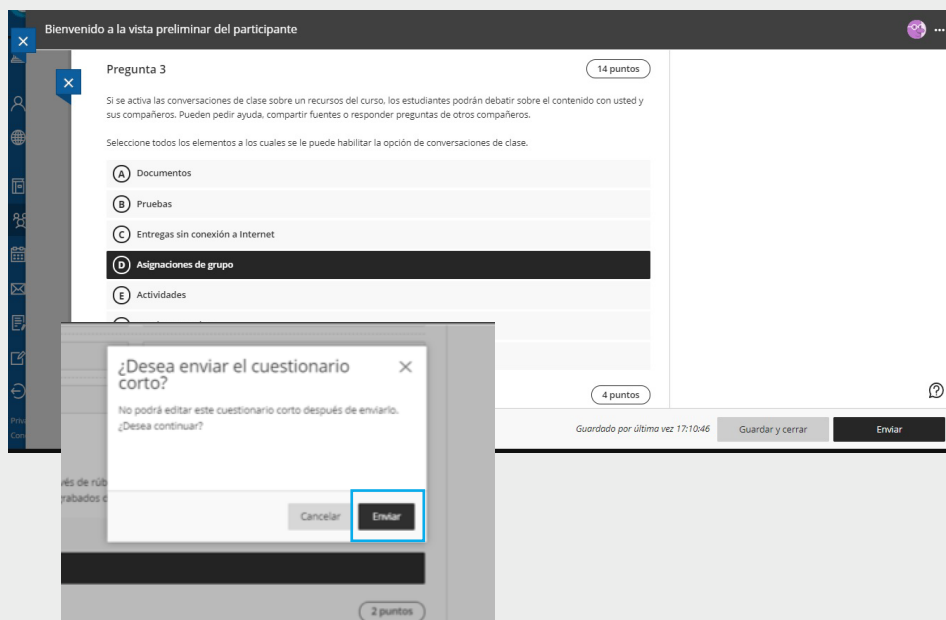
Bienvenido a la vista preliminar del participante

Pregunta 3

14 puntos

Si se activa las conversaciones de clase sobre un recursos del curso, los estudiantes podrán debatir sobre el contenido con usted y sus compañeros. Pueden pedir ayuda, compartir fuentes o responder preguntas de otros compañeros.

Seleccione todos los elementos a los cuales se le puede habilitar la opción de conversaciones de clase.

A Documentos

B Pruebas

C Entregas sin conexión a Internet

D Asignaciones de grupo

E Actividades

4 puntos

Guardado por última vez 17:10:46

Guardar y cerrar

Enviar

¿Desea enviar el cuestionario corto?

No podrá editar este cuestionario corto después de enviarlo. ¿Desea continuar?

Cancelar

Enviar

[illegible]vés de rúb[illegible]
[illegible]grabados c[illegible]

2 puntos

Priv
Con